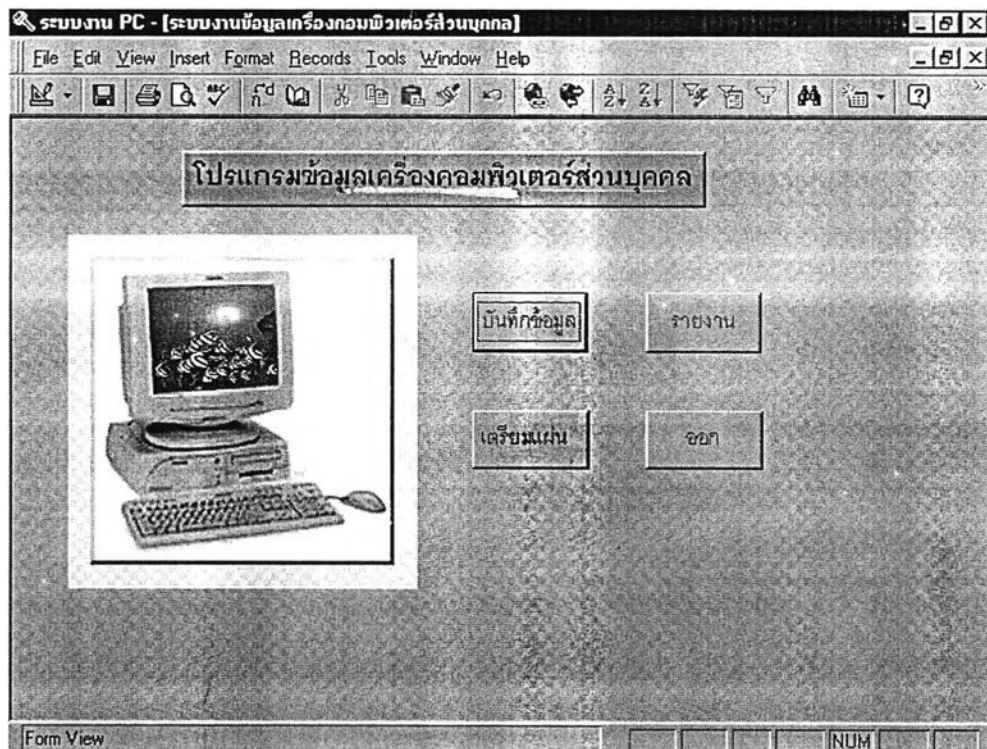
ระบบงาน PC - [ระบบงานข้อมูลเครื่องคอมพิวเตอร์ส่วนบุคคล]

File Edit View Insert Format Records Tools Window Help

โปรแกรมข้อมูลเครื่องคอมพิวเตอร์ส่วนบุคคล

บันทึกข้อมูล

รายงาน

เตรียมแผ่น

ออก

Form View

NUM